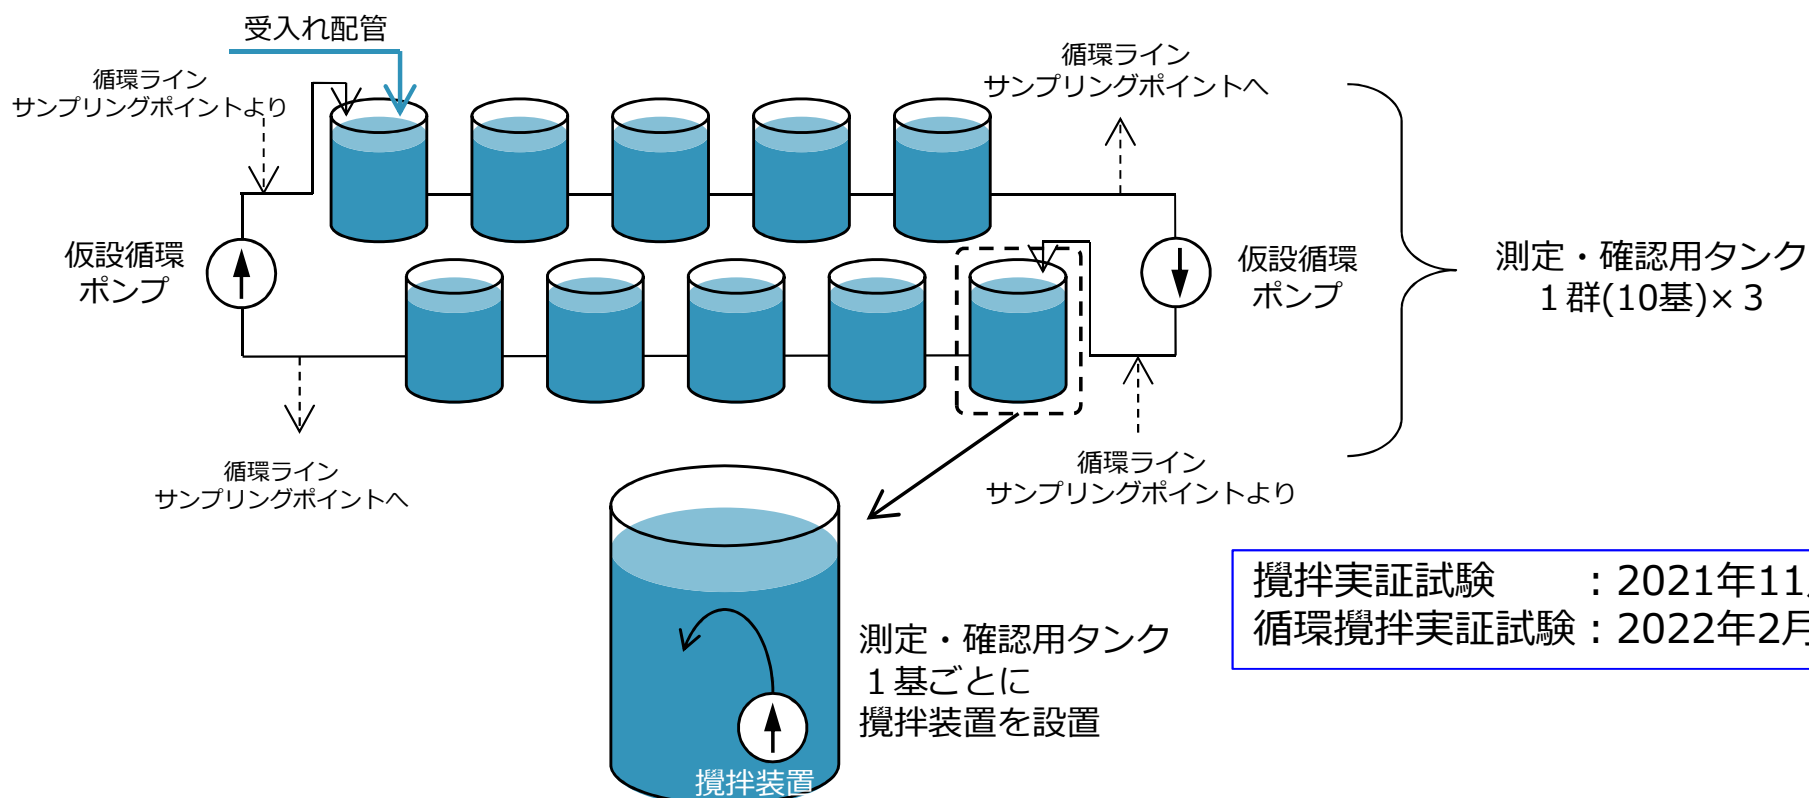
受入れ配管

循環ライン
サンプリングポイントより

循環ライン
サンプリングポイントへ

仮設循環
ポンプ

仮設循環
ポンプ

測定・確認用タンク
１群(10基)×３

循環ライン
サンプリングポイントへ

循環ライン
サンプリングポイントより

攪拌実証試験　　：2021年11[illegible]
循環攪拌実証試験：2022年2月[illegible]

測定・確認用タンク
１基ごとに
攪拌装置を設置

攪拌装置